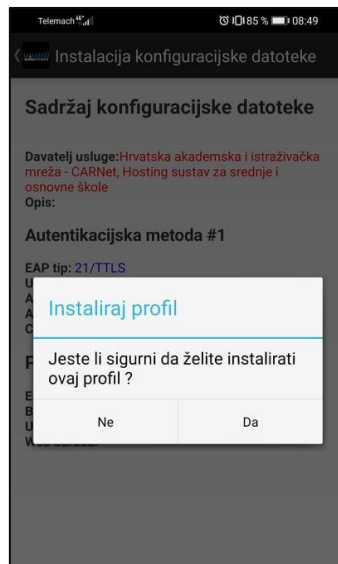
Telemach 4G 85 % 08:49

Instalacija konfiguracijske datoteke

Sadržaj konfiguracijske datoteke

Davatelj usluge:Hrvatska akademska i istraživačka mreža - CARNet, Hosting sustav za srednje i osnovne škole
Opis:

Autentikacijska metoda #1

EAP tip: 21/TTLS
U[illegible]
A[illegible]
A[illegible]
C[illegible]

P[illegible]

E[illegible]
B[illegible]
U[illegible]
Web servisi:

Instaliraj profil

Jeste li sigurni da želite instalirati ovaj profil ?

Ne

Da